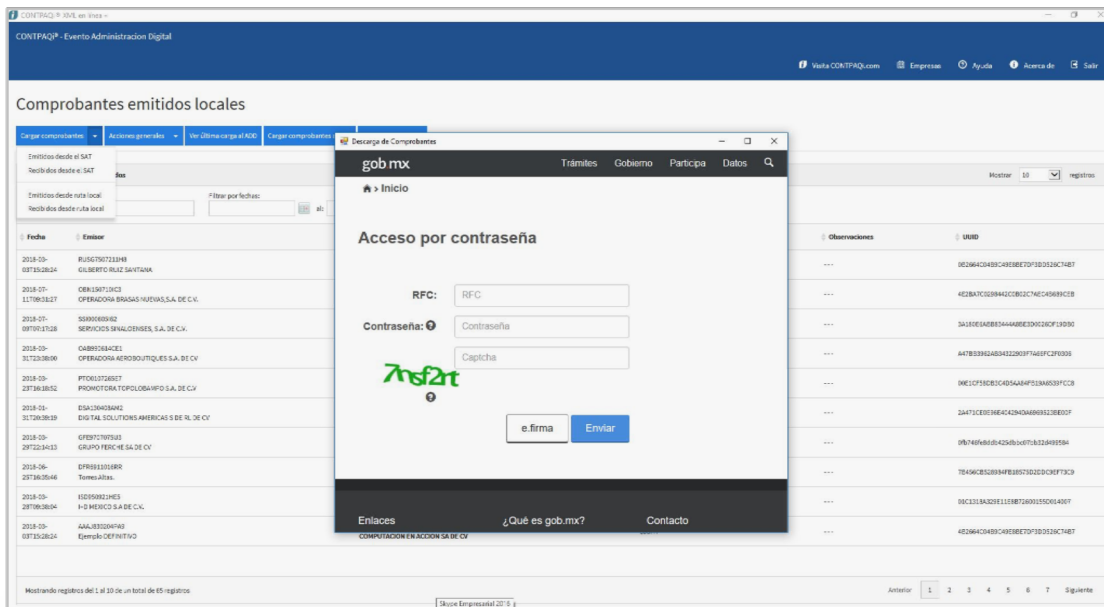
CONTPAQi® XML en línea

CONTPAQi® - Evento Administracion Digital

Visita CONTPAQi.com Empresas Ayuda Acerca de Salir

Comprobantes emitidos locales

Cargar comprobantes | Acciones generales | Ver última carga al ADD | Cargar comprobantes

Emitidos desde el SAT
Recibidos desde el SAT
Emitidos desde ruta local
Recibidos desde ruta local

Filtrar por fechas:
al:

Mostrar 10 registros

| Fecha | Emisor | Observaciones | UUID |
|---|---|---|---|
| 2018-03-03T15:28:24 | RUSG7507211H8 GILBERTO RUIZ SANTANA | --- | 0E2664C04B9C49E9BE7DF3D3526C74B7 |
| 2018-07-11T09:31:27 | OBN150710IC3 OPERADORA BRASAS NUEVAS,S.A. DE C.V. | --- | 4E2BA7C0299442CDB02C74EC45689CEB |
| 2018-07-09T07:17:28 | SSI000605I62 SERVICIOS SINALOENSES, S.A. DE C.V. | --- | 3A160E0AEB83444ABBE3D0026DF19D50 |
| 2018-03-31T23:08:00 | OAB931614CE1 OPERADORA AEROBOUTIQUES S.A. DE CV | --- | A47B53992AB34322903F7A65FC2F0306 |
| 2018-03-23T16:18:52 | PTO0107265E7 PROMOTORA TOPOLOBAMPO S.A. DE C.V | --- | 99E1CF59DB3C4D54A84F519A6539FCC8 |
| 2018-01-31T20:36:19 | DSA1304084M2 DIGITAL SOLUTIONS AMERICAS S DE RL DE CV | --- | 2A471CE0E36E4C42940A6969523BE03F |
| 2018-03-29T22:14:13 | GFE9707075I3 GRUPO FERCHE SA DE CV | --- | 9fb746fe8dd b425dbbc07cb32d49584 |
| 2018-06-25T16:35:46 | DFR6911016RR Torres Altas. | --- | 7B456CB528934FB18575D2DDC9EF73C9 |
| 2018-03-28T09:38:04 | ISD950921HE5 I-D MEXICO S.A DE C.V. | --- | 81C1318A329E1158B72600155D014067 |
| 2018-03-03T15:28:24 | AAA010101AAA Ejemplo DEFINITIVO | --- | 4E2664C04B9C49E9BE7DF3D3526C74B7 |

COMPUTACION EN ACCION SA DE CV

Mostrando registros del 1 al 10 de un total de 65 registros

Anterior 1 2 3 4 5 6 7 Siguiente

Skype Empresarial 2016

Descarga de Comprobantes

gob mx Trámites Gobierno Participa Datos

Inicio

Acceso por contraseña

RFC: RFC
Contraseña: Contraseña
Captcha
7nsf2rt

e.firma Enviar

Enlaces ¿Qué es gob.mx? Contacto